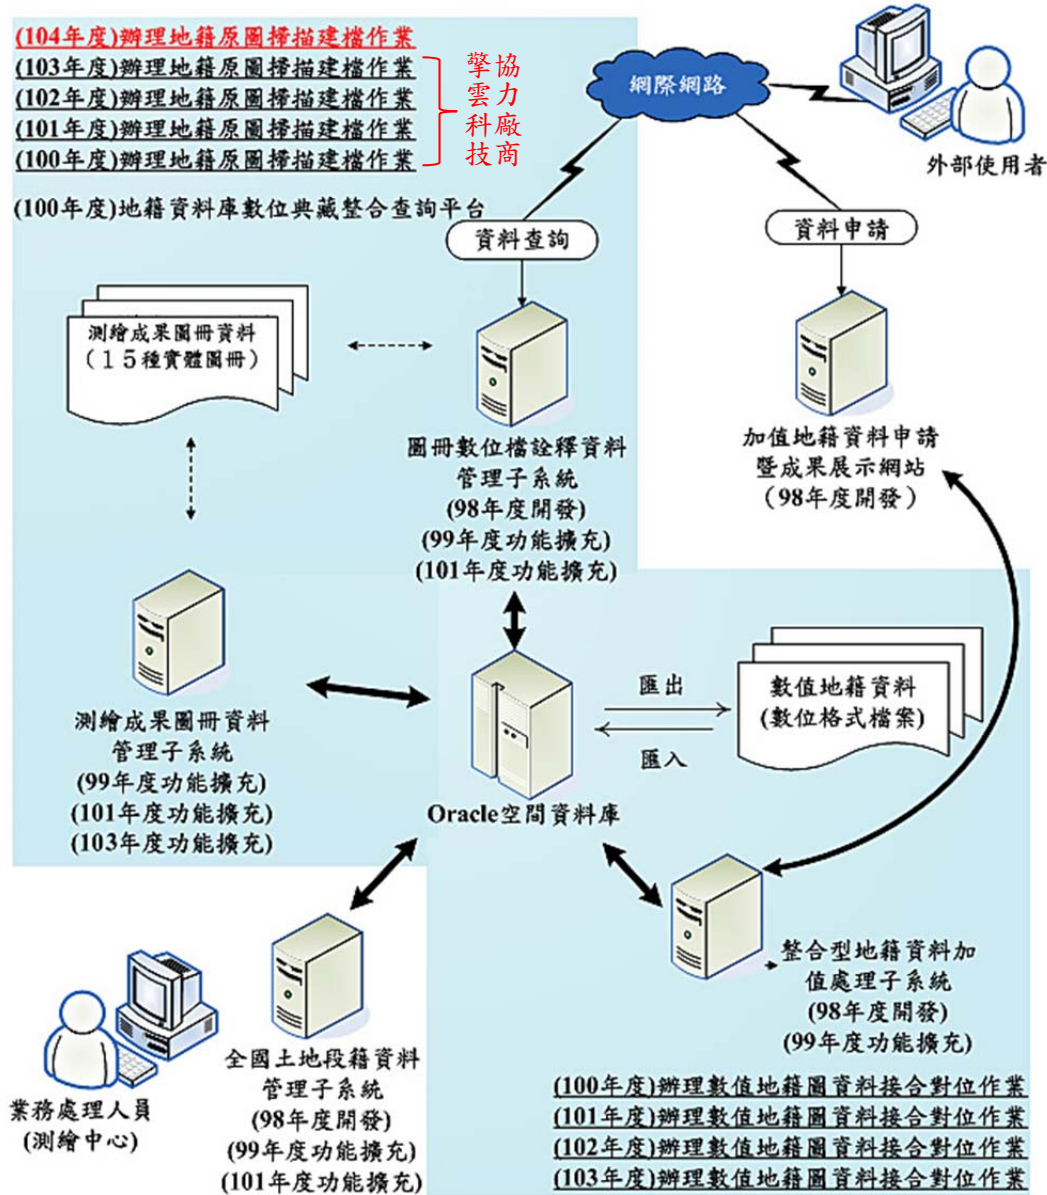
(104年度)辦理地籍原圖掃描建檔作業
(103年度)辦理地籍原圖掃描建檔作業
(102年度)辦理地籍原圖掃描建檔作業
(101年度)辦理地籍原圖掃描建檔作業
(100年度)辦理地籍原圖掃描建檔作業

協力廠商
擎雲科技

(100年度)地籍資料庫數位典藏整合查詢平台

網際網路

外部使用者

資料查詢

資料申請

測繪成果圖冊資料
(15種實體圖冊)

圖冊數位檔詮釋資料
管理子系統
(98年度開發)
(99年度功能擴充)
(101年度功能擴充)

加值地籍資料申請
暨成果展示網站
(98年度開發)

測繪成果圖冊資料
管理子系統
(99年度功能擴充)
(101年度功能擴充)
(103年度功能擴充)

匯出

匯入

數值地籍資料
(數位格式檔案)

Oracle空間資料庫

整合型地籍資料加
值處理子系統
(98年度開發)
(99年度功能擴充)

業務處理人員
(測繪中心)

全國土地段籍資料
管理子系統
(98年度開發)
(99年度功能擴充)
(101年度功能擴充)

(100年度)辦理數值地籍圖資料接合對位作業
(101年度)辦理數值地籍圖資料接合對位作業
(102年度)辦理數值地籍圖資料接合對位作業
(103年度)辦理數值地籍圖資料接合對位作業